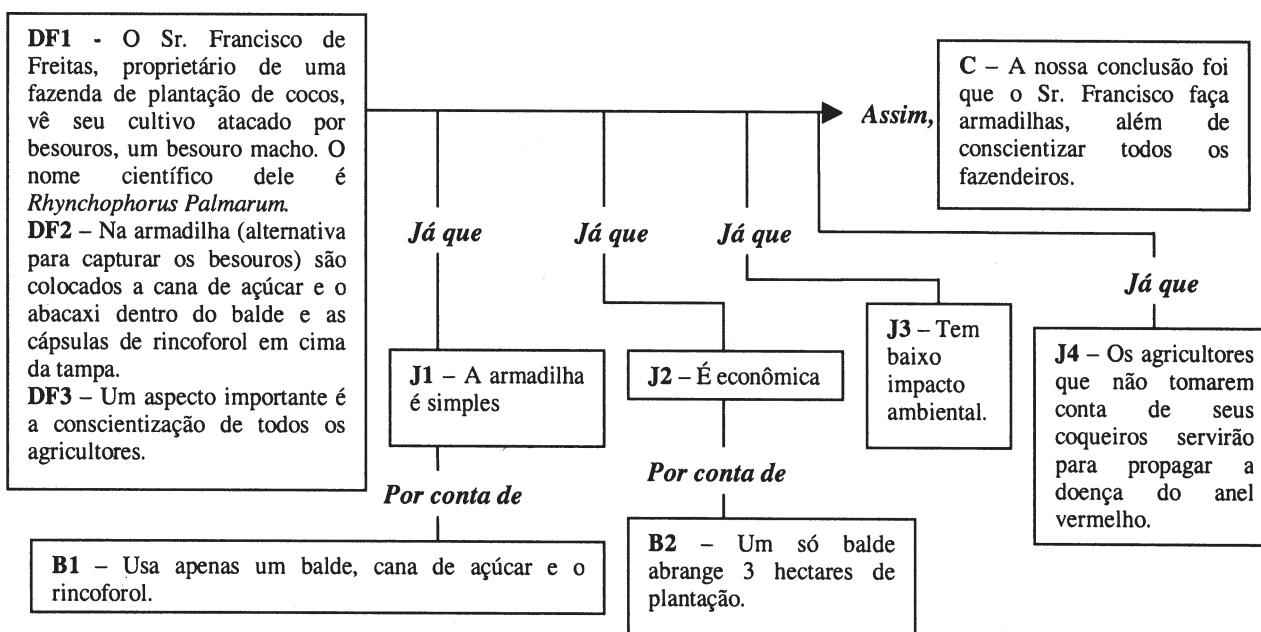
**DF1** - O Sr. Francisco de Freitas, proprietário de uma fazenda de plantação de cocos, vê seu cultivo atacado por besouros, um besouro macho. O nome científico dele é *Rhynchophorus Palmarum*.
**DF2** – Na armadilha (alternativa para capturar os besouros) são colocados a cana de açúcar e o abacaxi dentro do balde e as cápsulas de rincoforol em cima da tampa.
**DF3** – Um aspecto importante é a conscientização de todos os agricultores.

*Assim,*

**C** – A nossa conclusão foi que o Sr. Francisco faça armadilhas, além de conscientizar todos os fazendeiros.

*Já que*

**J1** – A armadilha é simples

*Por conta de*

**B1** – Usa apenas um balde, cana de açúcar e o rincoforol.

*Já que*

**J2** – É econômica

*Por conta de*

**B2** – Um só balde abrange 3 hectares de plantação.

*Já que*

**J3** – Tem baixo impacto ambiental.

*Já que*

**J4** – Os agricultores que não tomarem conta de seus coqueiros servirão para propagar a doença do anel vermelho.